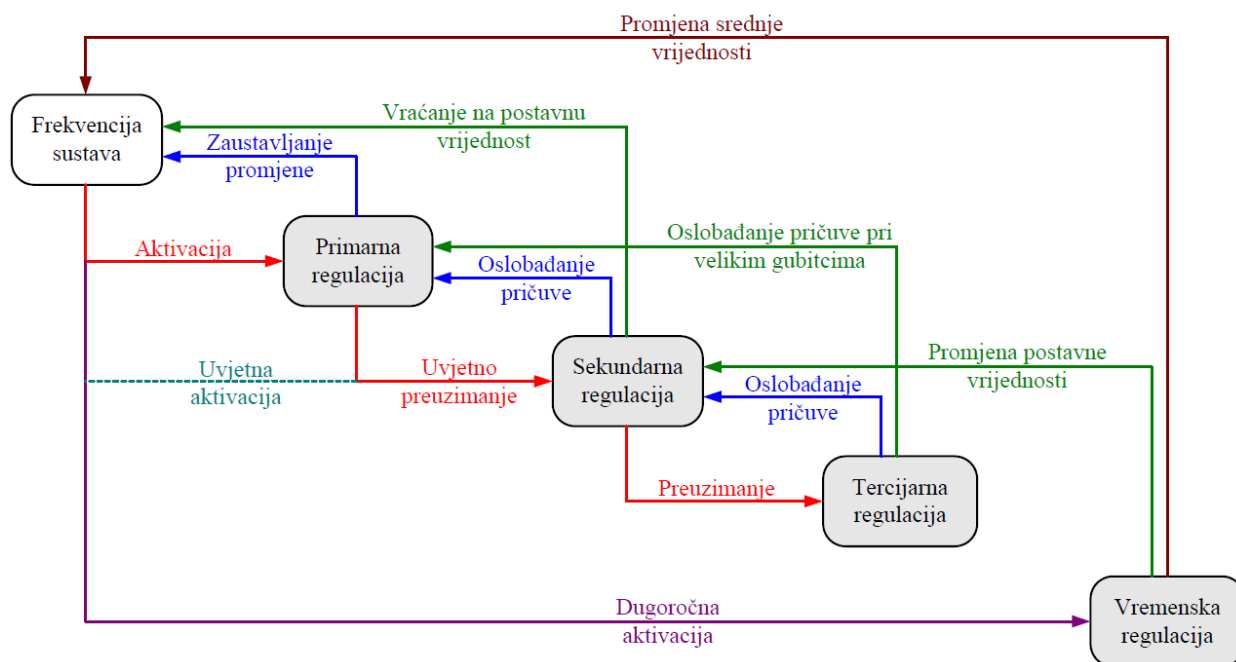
Promjena srednje vrijednosti

Frekvencija sustava

Vraćanje na postavnu vrijednost

Zaustavljanje promjene

Oslobađanje pričuve pri velikim gubitcima

Aktivacija

Primarna regulacija

Oslobađanje pričuve

Promjena postavne vrijednosti

Uvjetna aktivacija

Uvjetno preuzimanje

Sekundarna regulacija

Oslobađanje pričuve

Preuzimanje

Tercijarna regulacija

Dugoročna aktivacija

Vremenska regulacija